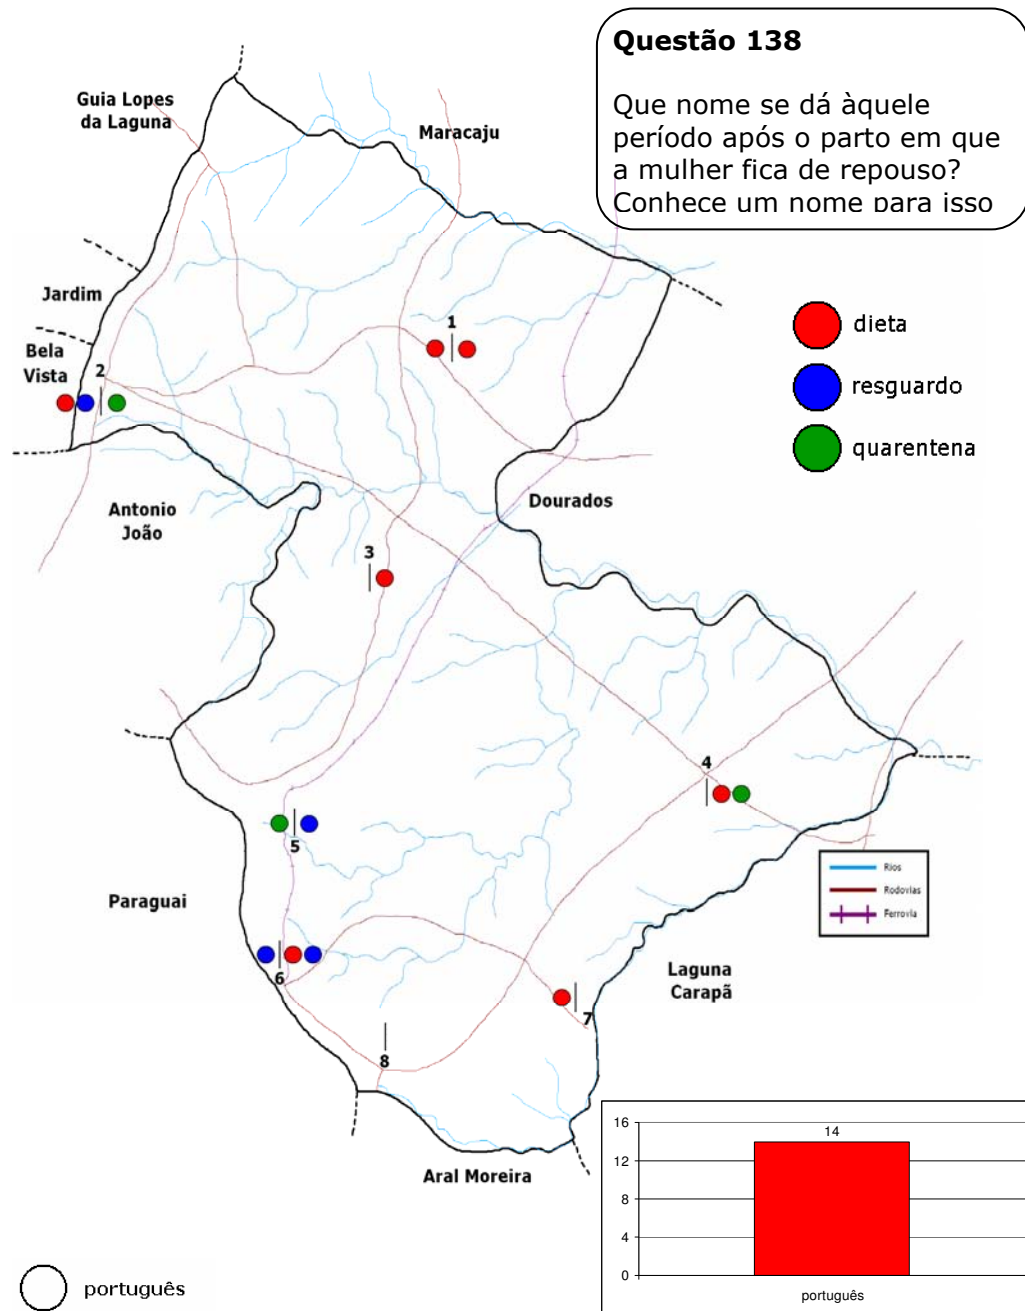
Questão 138

Que nome se dá àquele período após o parto em que a mulher fica de repouso? Conhece um nome para isso

Guia Lopes da Laguna

Maracaju

Jardim

Bela Vista

1

2

dieta

resguardo

quarentena

Antonio João

Dourados

3

4

5

Paraguai

6

7

8

Laguna Carapã

Aral Moreira

Rios

Rodovias

Ferrovia

português

16
12
8
4
0

14

português